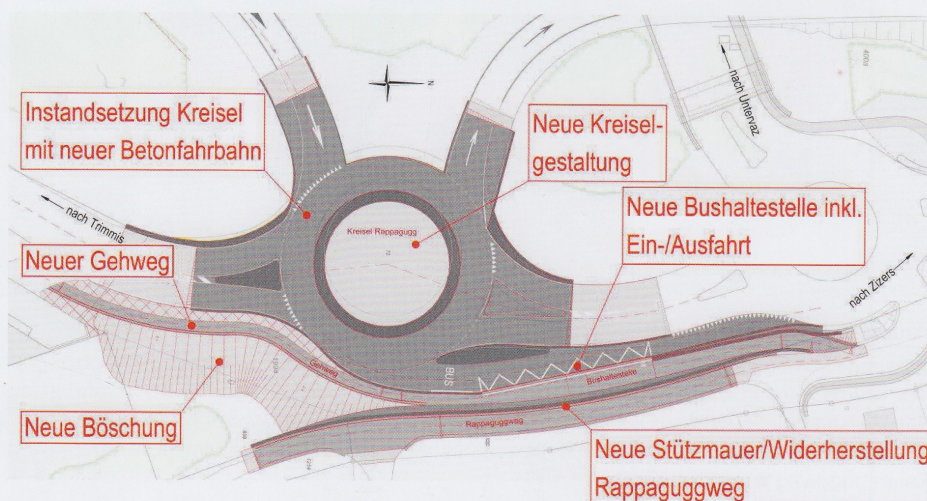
Instandsetzung Kreisel mit neuer Betonfahrbahn

Neue Kreiselgestaltung

nach Untervaz

N

Neue Bushaltestelle inkl. Ein-/Ausfahrt

nach Trimmis

Kreisel Rappagugg

Neuer Gehweg

nach Zizers

Gehweg

BUS

Bushaltestelle

Rappaguggweg

Neue Böschung

Neue Stützmauer/Widerherstellung Rappaguggweg